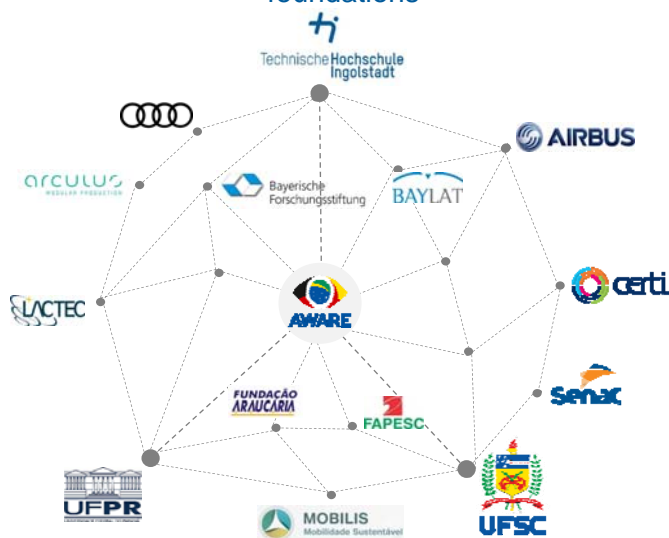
foundations

Technische Hochschule Ingolstadt

AIRBUS

arculus
MODULAR PRODUCTION

Bayerische Forschungsstiftung

BAYLAT

certi

LACTEC

AWARE

Senac

FUNDAÇÃO ARAUCÁRIA

FAPESC

UFPR

MOBILIS
Mobilidade Sustentável

UFSC